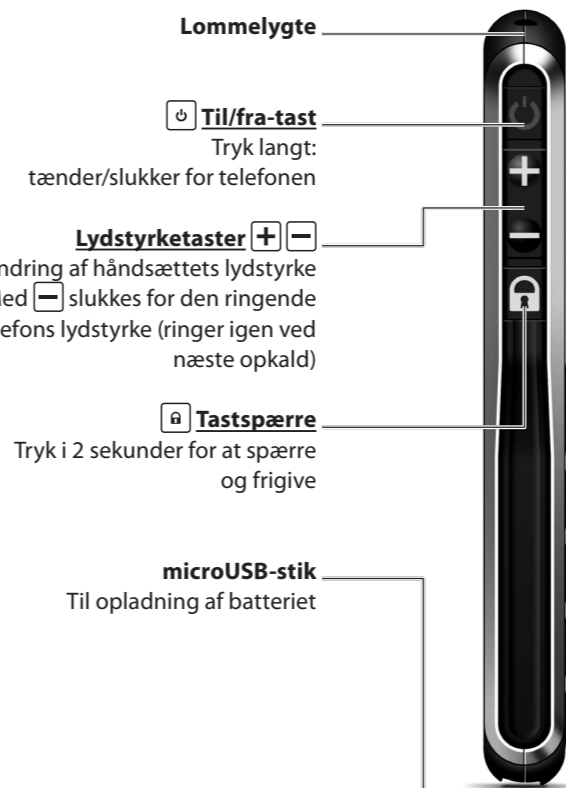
Lommelygte

Til/fra-tast
Tryk langt: tænder/slukker for telefonen

Lydstyrketaster
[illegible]ndring af håndsættets lydstyrke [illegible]ed slukkes for den ringende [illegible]efons lydstyrke (ringer igen ved næste opkald)

Tastspærre
Tryk i 2 sekunder for at spærre og frigive

microUSB-stik
Til opladning af batteriet